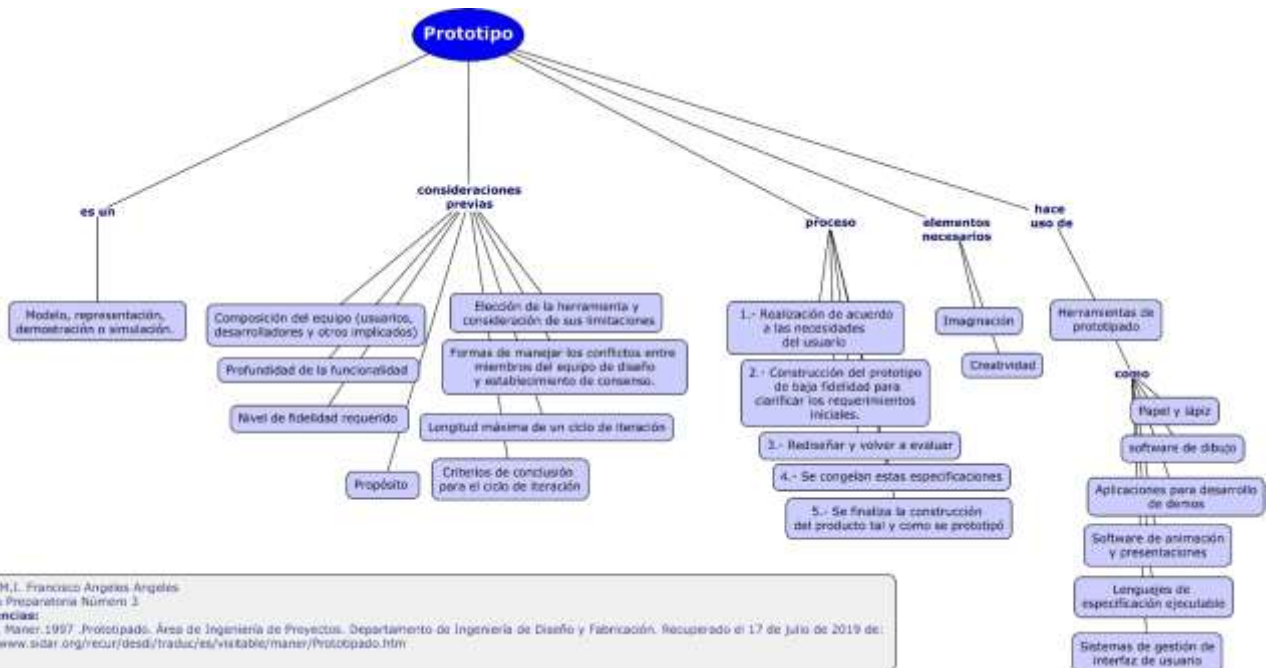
Prototipo

es un

Modelo, representación, demostración o simulación.

consideraciones previas

Composición del equipo (usuarios, desarrolladores y otros implicados)

Profundidad de la funcionalidad

Nivel de fidelidad requerido

Propósito

Elección de la herramienta y consideración de sus limitaciones

Formas de manejar los conflictos entre miembros del equipo de diseño y establecimiento de consenso.

Longitud máxima de un ciclo de iteración

Criterios de conclusión para el ciclo de iteración

proceso

1.- Realización de acuerdo a las necesidades del usuario

2.- Construcción del prototipo de baja fidelidad para clarificar los requerimientos iniciales.

3.- Rediseñar y volver a evaluar

4.- Se congelan estas especificaciones

5.- Se finaliza la construcción del producto tal y como se prototipó

elementos necesarios

Imaginación

Creatividad

hace uso de

Herramientas de prototipado

como

Papel y lápiz

software de dibujo

Aplicaciones para desarrollo de demos

Software de animación y presentaciones

Lenguajes de especificación ejecutable

Sistemas de gestión de interfaz de usuario

M.I. Francisco Angeles Angeles
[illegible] Preparatoria Número 1
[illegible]encias:
Maner.1997 .Prototipado. Área de Ingeniería de Proyectos. Departamento de Ingeniería de Diseño y Fabricación. Recuperado el 17 de julio de 2019 de:
www.sidar.org/recur/desdi/traduc/es/visitable/maner/Prototipado.htm